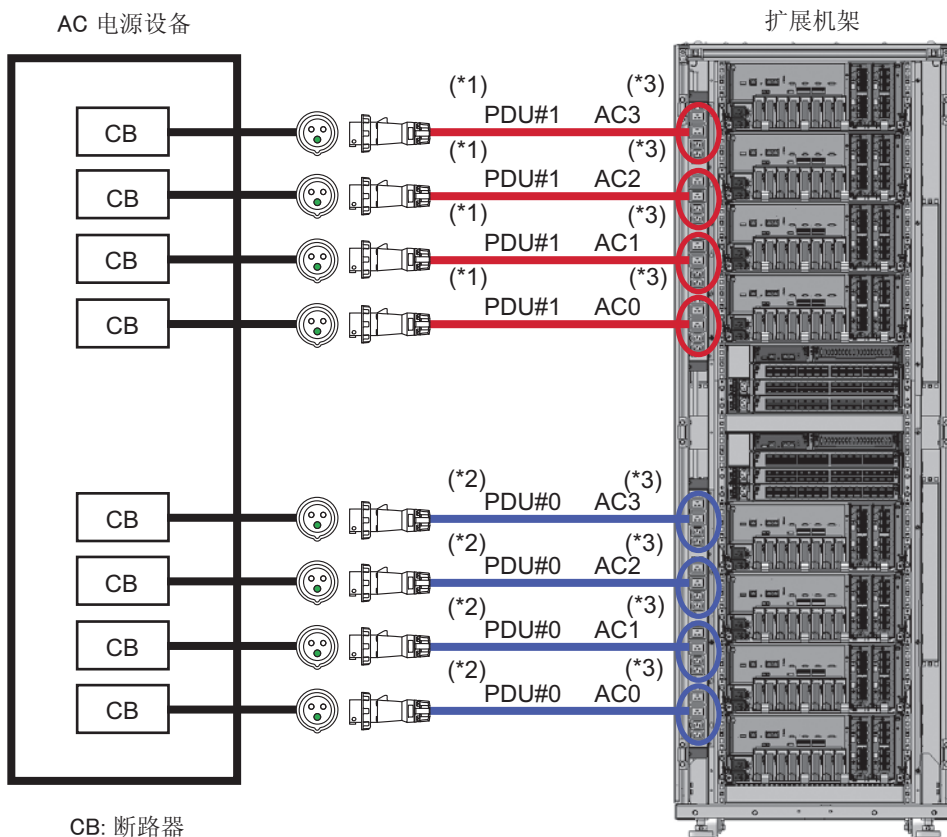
AC 电源设备

扩展机架

CB

CB

CB

CB

CB

CB

CB

CB

(*1) PDU#1 AC3 (*3)

(*1) PDU#1 AC2 (*3)

(*1) PDU#1 AC1 (*3)

(*1) PDU#1 AC0 (*3)

(*2) PDU#0 AC3 (*3)

(*2) PDU#0 AC2 (*3)

(*2) PDU#0 AC1 (*3)

(*2) PDU#0 AC0 (*3)

CB: 断路器